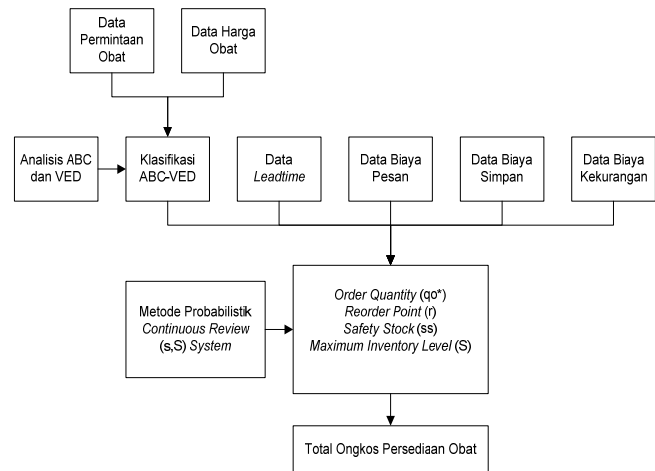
Data Permintaan Obat

Data Harga Obat

Analisis ABC dan VED

Klasifikasi ABC-VED

Data Leadtime

Data Biaya Pesan

Data Biaya Simpan

Data Biaya Kekurangan

Metode Probabilistik Continuous Review (s,S) System

Order Quantity (qo*)
Reorder Point (r)
Safety Stock (ss)
Maximum Inventory Level (S)

Total Ongkos Persediaan Obat